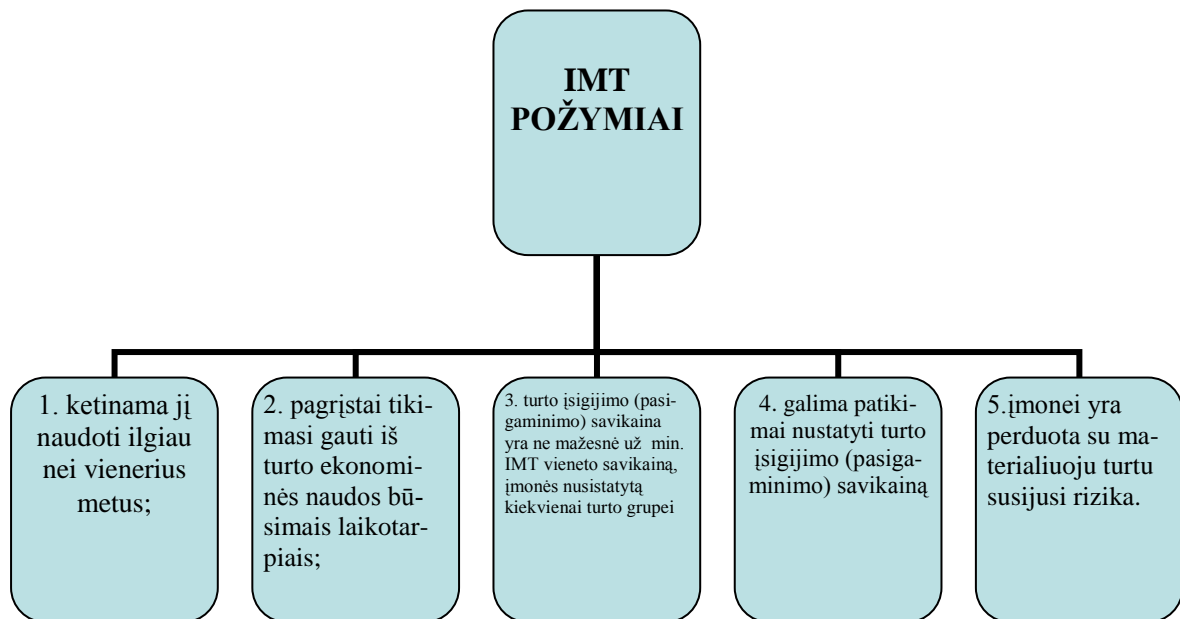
IMT POŽYMIAI

1. ketinama jį naudoti ilgiau nei vienerius metus;

2. pagrįstai tikimasi gauti iš turto ekonominės naudos būsimais laikotarpiais;

3. turto įsigijimo (pasigaminimo) savikaina yra ne mažesnė už min. IMT vieneto savikainą, įmonės nusistatytą kiekvienai turto grupei

4. galima patikimai nustatyti turto įsigijimo (pasigaminimo) savikainą

5.įmonei yra perduota su materialiuoju turtu susijusi rizika.